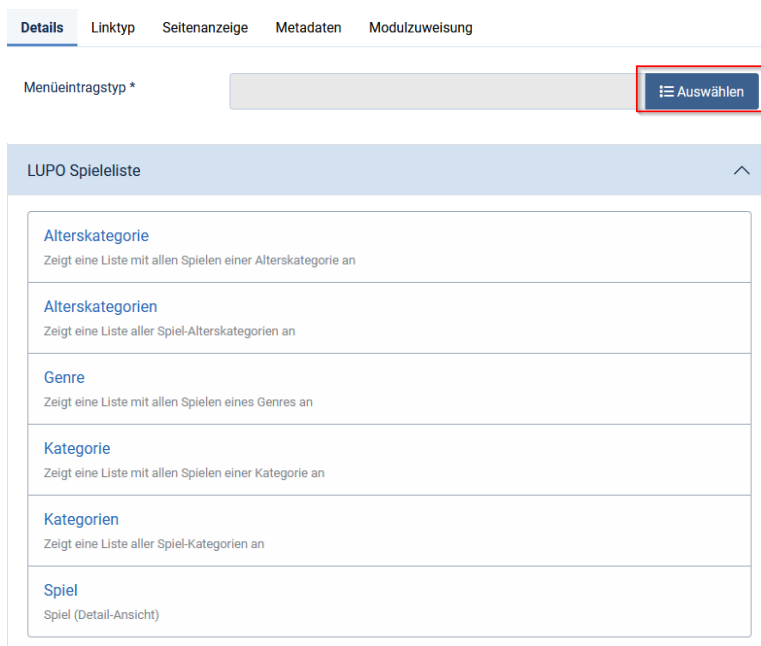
Details Linktyp Seitenanzeige Metadaten Modulzuweisung

Menüeintragstyp *

Auswählen

LUPO Spieleliste

Alterskategorie
Zeigt eine Liste mit allen Spielen einer Alterskategorie an

Alterskategorien
Zeigt eine Liste aller Spiel-Alterskategorien an

Genre
Zeigt eine Liste mit allen Spielen eines Genres an

Kategorie
Zeigt eine Liste mit allen Spielen einer Kategorie an

Kategorien
Zeigt eine Liste aller Spiel-Kategorien an

Spiel
Spiel (Detail-Ansicht)